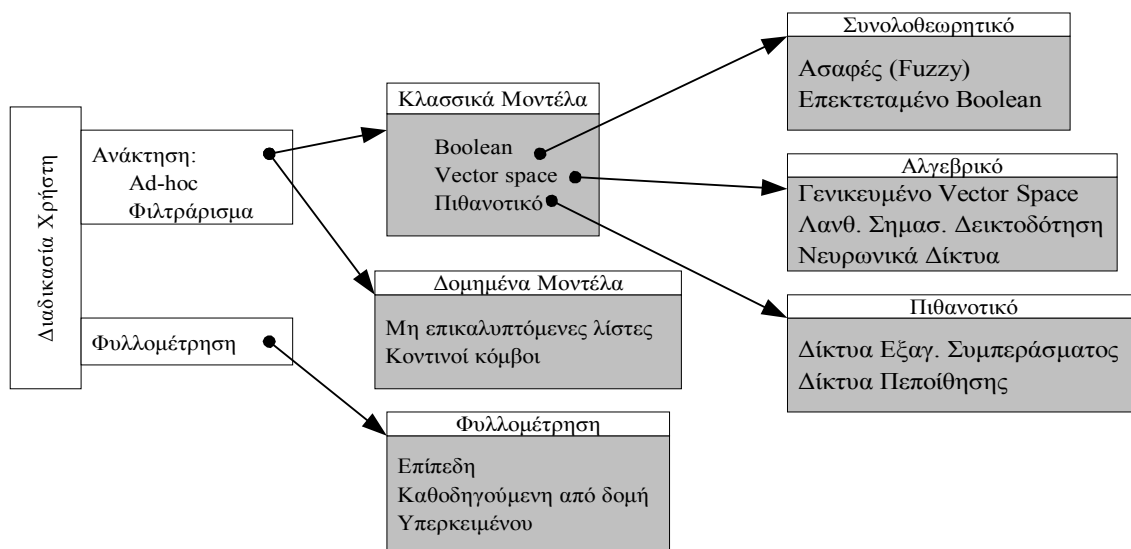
Διαδικασία Χρήστη

Ανάκτηση:
Ad-hoc
Φιλτράρισμα

Φυλλομέτρηση

Κλασσικά Μοντέλα
Boolean
Vector space
Πιθανοτικό

Δομημένα Μοντέλα
Μη επικαλυπτόμενες λίστες
Κοντινοί κόμβοι

Φυλλομέτρηση
Επίπεδη
Καθοδηγούμενη από δομή
Υπερκειμένου

Συνολοθεωρητικό
Ασαφές (Fuzzy)
Επεκτεταμένο Boolean

Αλγεβρικό
Γενικευμένο Vector Space
Λανθ. Σημασ. Δεικτοδότηση
Νευρωνικά Δίκτυα

Πιθανοτικό
Δίκτυα Εξαγ. Συμπεράσματος
Δίκτυα Πεποίθησης